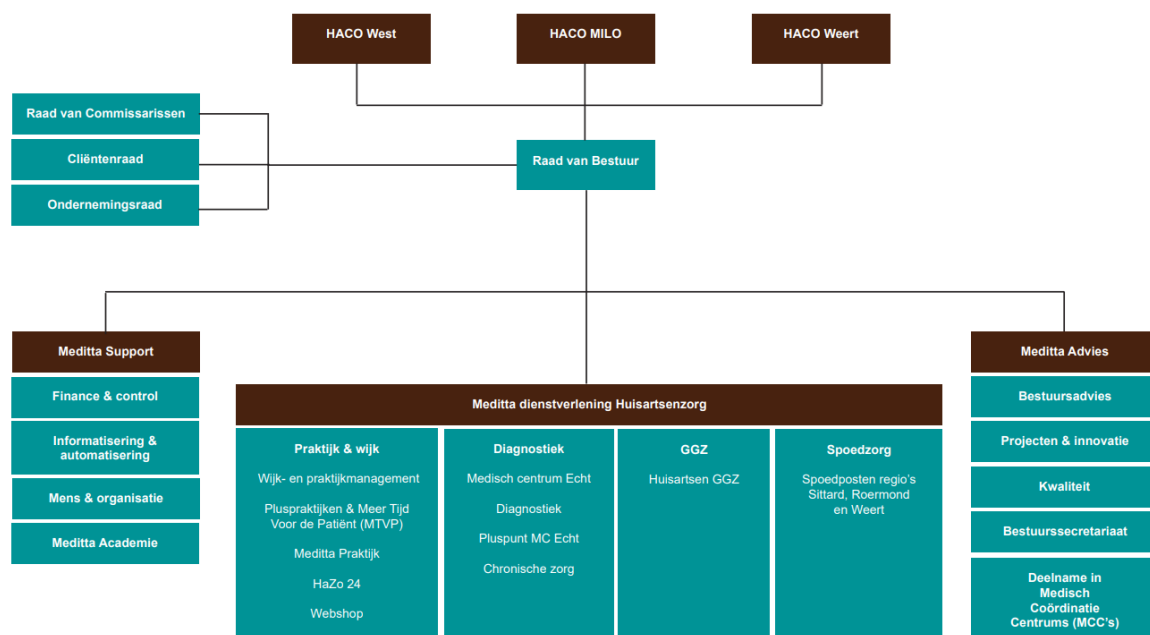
HACO West

HACO MILO

HACO Weert

Raad van Commissarissen

Cliëntenraad

Ondernemingsraad

Raad van Bestuur

Meditta Support

Finance & control

Informatisering & automatisering

Mens & organisatie

Meditta Academie

Meditta dienstverlening Huisartsenzorg

Praktijk & wijk

Wijk- en praktijkmanagement

Pluspraktijken & Meer Tijd Voor de Patiënt (MTVP)

Meditta Praktijk

HaZo 24

Webshop

Diagnostiek

Medisch centrum Echt

Diagnostiek

Pluspunt MC Echt

Chronische zorg

GGZ

Huisartsen GGZ

Spoedzorg

Spoedposten regio's Sittard, Roermond en Weert

Meditta Advies

Bestuursadvies

Projecten & innovatie

Kwaliteit

Bestuurssecretariaat

Deelname in Medisch Coördinatie Centrums (MCC's)